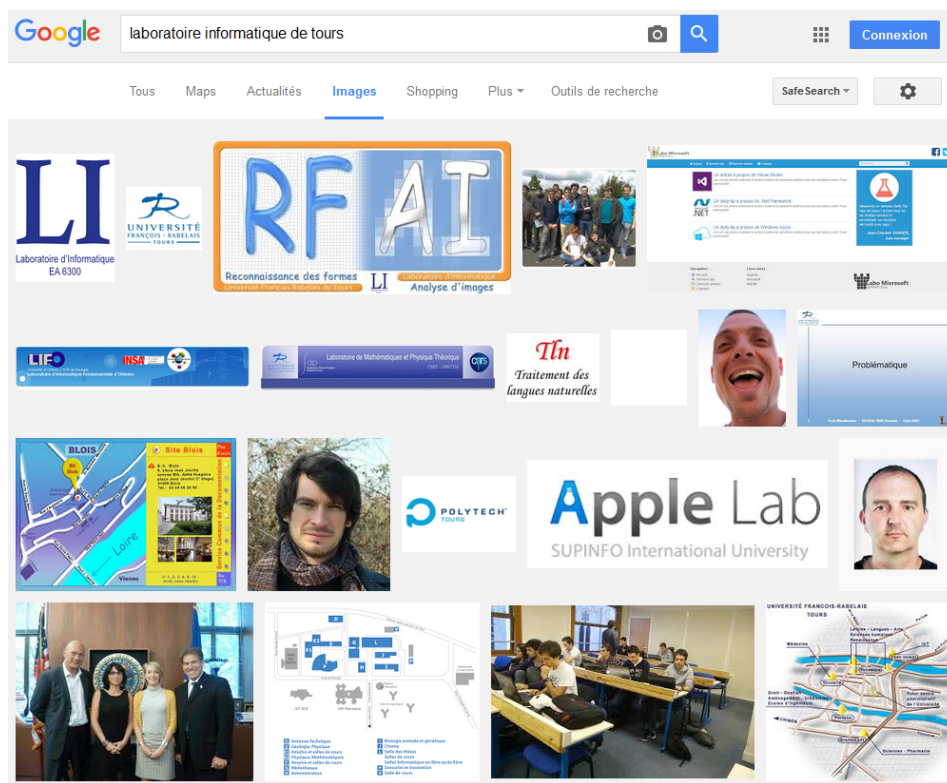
Google

laboratoire informatique de tours

Connexion

Tous Maps Actualités Images Shopping Plus Outils de recherche

SafeSearch

LI
Laboratoire d'Informatique
EA 6300

UNIVERSITÉ FRANÇOIS - RABELAIS TOURS

RF AI
Reconnaissance des formes
Université François Rabelais de Tours
LI Laboratoire d'Informatique
Analyse d'images

Labo Microsoft

LIFO
INSA

Laboratoire de Mathématiques et Physique Théorique
CNRS

Tln
Traitement des langues naturelles

Problématique

BLOIS
Site Blois
Loire
Vienne

POLYTECH TOURS

Apple Lab
SUPINFO International University

UNIVERSITÉ FRANÇOIS-RABELAIS TOURS